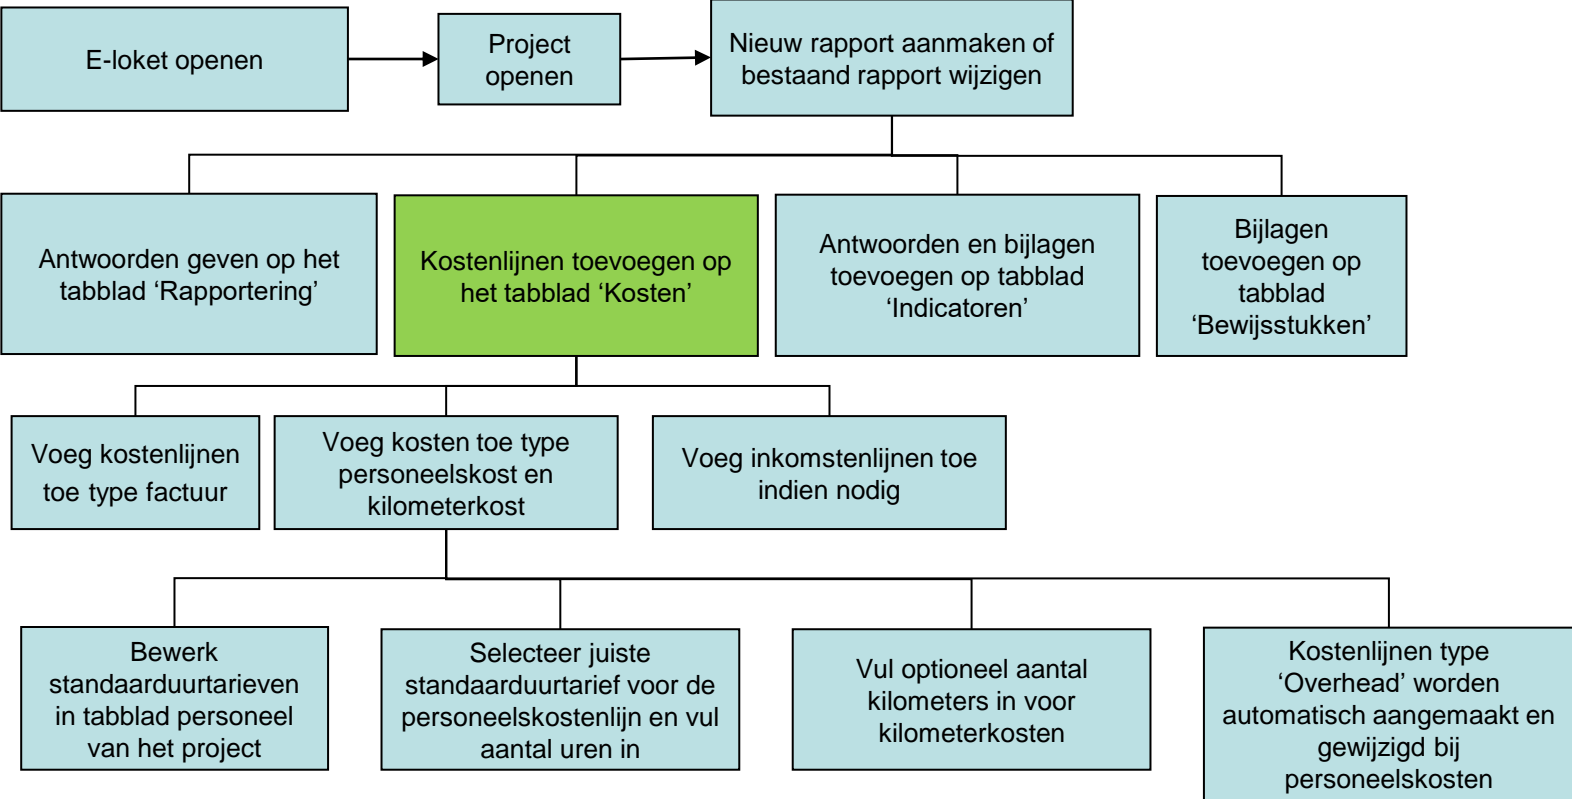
E-loket openen

Project openen

Nieuw rapport aanmaken of bestaand rapport wijzigen

Antwoorden geven op het tabblad ‘Rapportering’

Kostenlijnen toevoegen op het tabblad ‘Kosten’

Antwoorden en bijlagen toevoegen op tabblad ‘Indicatoren’

Bijlagen toevoegen op tabblad ‘Bewijsstukken’

Voeg kostenlijnen toe type factuur

Voeg kosten toe type personeelskost en kilometerkost

Voeg inkomstenlijnen toe indien nodig

Bewerk standaarduurtarieven in tabblad personeel van het project

Selecteer juiste standaarduurtarief voor de personeelskostenlijn en vul aantal uren in

Vul optioneel aantal kilometers in voor kilometerkosten

Kostenlijnen type ‘Overhead’ worden automatisch aangemaakt en gewijzigd bij personeelskosten